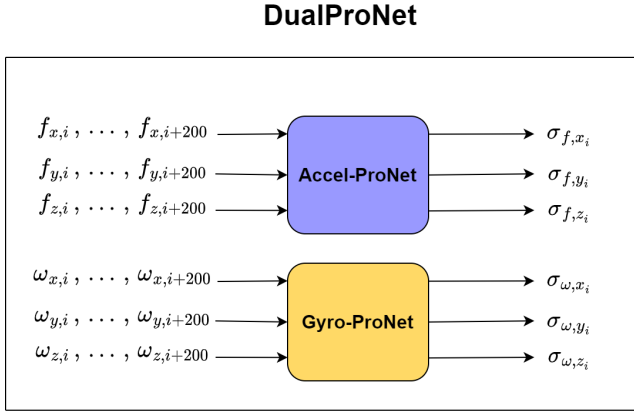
DualProNet

$f_{x,i}\ ,\ \cdots\ ,\ f_{x,i+200}$

$f_{y,i}\ ,\ \cdots\ ,\ f_{y,i+200}$

$f_{z,i}\ ,\ \cdots\ ,\ f_{z,i+200}$

Accel-ProNet

$\sigma_{f,x_i}$

$\sigma_{f,y_i}$

$\sigma_{f,z_i}$

$\omega_{x,i}\ ,\ \cdots\ ,\ \omega_{x,i+200}$

$\omega_{y,i}\ ,\ \cdots\ ,\ \omega_{y,i+200}$

$\omega_{z,i}\ ,\ \cdots\ ,\ \omega_{z,i+200}$

Gyro-ProNet

$\sigma_{\omega,x_i}$

$\sigma_{\omega,y_i}$

$\sigma_{\omega,z_i}$